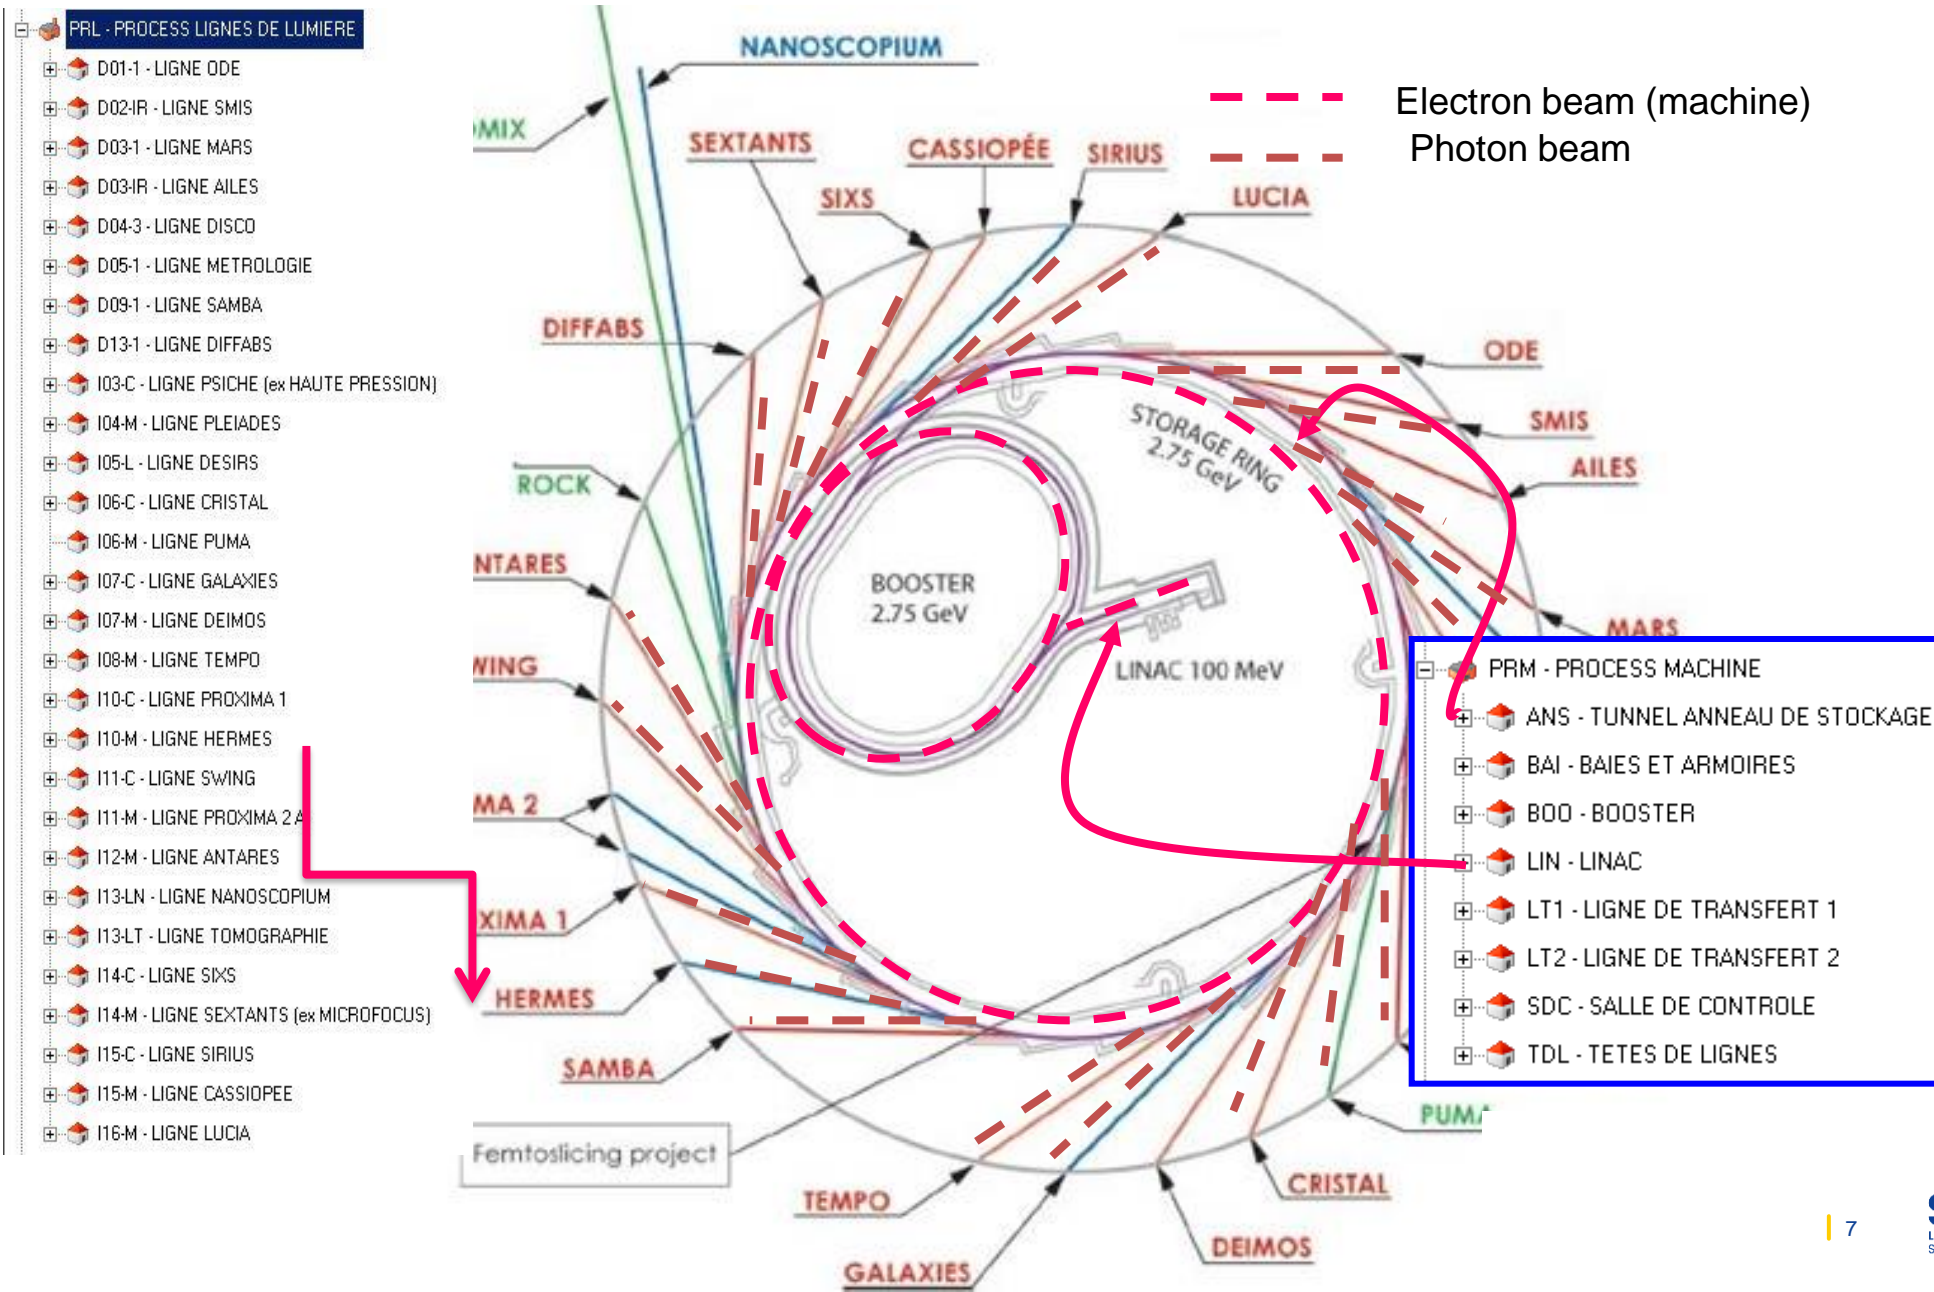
PRL - PROCESS LIGNES DE LUMIERE
D01-1 - LIGNE ODE
D02-IR - LIGNE SMIS
D03-1 - LIGNE MARS
D03-IR - LIGNE AILES
D04-3 - LIGNE DISCO
D05-1 - LIGNE METROLOGIE
D09-1 - LIGNE SAMBA
D13-1 - LIGNE DIFFABS
I03-C - LIGNE PSICHE (ex HAUTE PRESSION)
I04-M - LIGNE PLEIADES
I05-L - LIGNE DESIRS
I06-C - LIGNE CRISTAL
I06-M - LIGNE PUMA
I07-C - LIGNE GALAXIES
I07-M - LIGNE DEIMOS
I08-M - LIGNE TEMPO
I10-C - LIGNE PROXIMA 1
I10-M - LIGNE HERMES
I11-C - LIGNE SWING
I11-M - LIGNE PROXIMA 2 A
I12-M - LIGNE ANTARES
I13-LN - LIGNE NANOSCOPIUM
I13-LT - LIGNE TOMOGRAPHIE
I14-C - LIGNE SIXS
I14-M - LIGNE SEXTANTS (ex MICROFOCUS)
I15-C - LIGNE SIRIUS
I15-M - LIGNE CASSIOPEE
I16-M - LIGNE LUCIA

Electron beam (machine)
Photon beam

NANOSCOPIUM
MIX
SEXTANTS
CASSIOPÉE
SIRIUS
SIXS
LUCIA
DIFFABS
ODE
SMIS
AILES
ROCK
NTARES
WING
MA 2
XIMA 1
HERMES
SAMBA
MARS
STORAGE RING 2.75 GeV
BOOSTER 2.75 GeV
LINAC 100 MeV
Femtoslicing project
TEMPO
GALAXIES
DEIMOS
CRISTAL
PUMA

PRM - PROCESS MACHINE
ANS - TUNNEL ANNEAU DE STOCKAGE
BAI - BAIES ET ARMOIRES
BOO - BOOSTER
LIN - LINAC
LT1 - LIGNE DE TRANSFERT 1
LT2 - LIGNE DE TRANSFERT 2
SDC - SALLE DE CONTROLE
TDL - TETES DE LIGNES

7